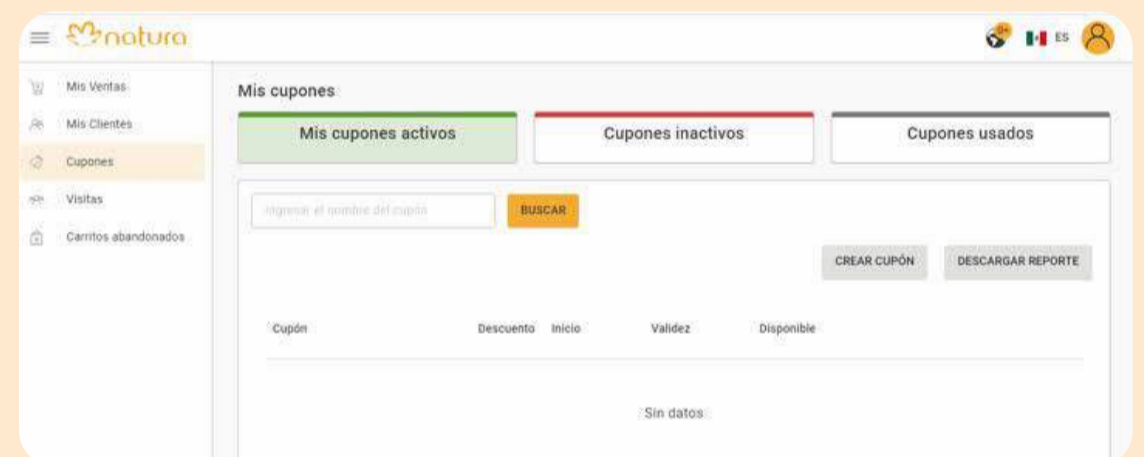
natura

ES

Mis Ventas
Mis Clientes
Cupones
Visitas
Carritos abandonados

Mis cupones

Mis cupones activos
Cupones inactivos
Cupones usados

Ingresar el nombre del cupón
BUSCAR

CREAR CUPÓN
DESCARGAR REPORTE

| Cupón | Descuento | Inicio | Validez | Disponible |
|---|---|---|---|---|

Sin datos